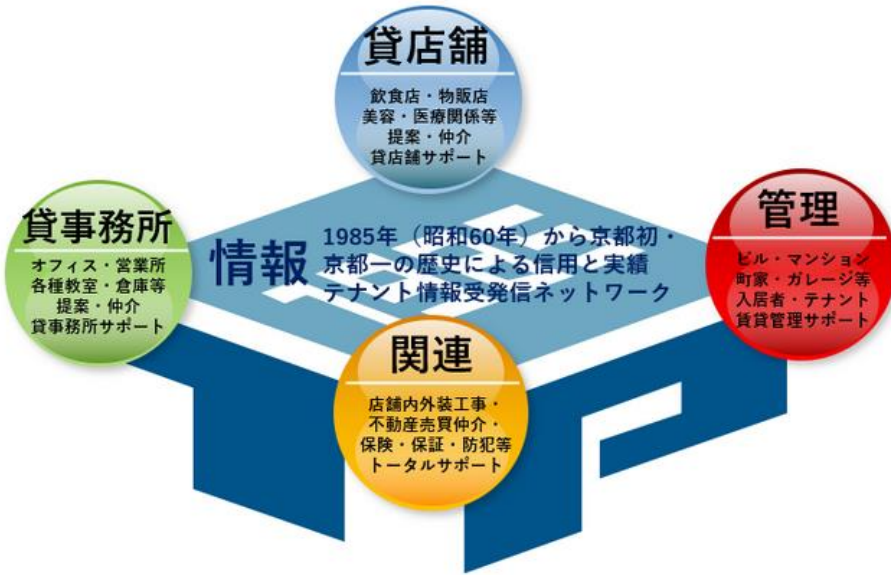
貸店舗

飲食店・物販店
美容・医療関係等
提案・仲介
貸店舗サポート

貸事務所

オフィス・営業所
各種教室・倉庫等
提案・仲介
貸事務所サポート

情報

1985年（昭和60年）から京都初・
京都一の歴史による信用と実績
テナント情報受発信ネットワーク

管理

ビル・マンション
町家・ガレージ等
入居者・テナント
賃貸管理サポート

関連

店舗内外装工事・
不動産売買仲介・
保険・保証・防犯等
トータルサポート